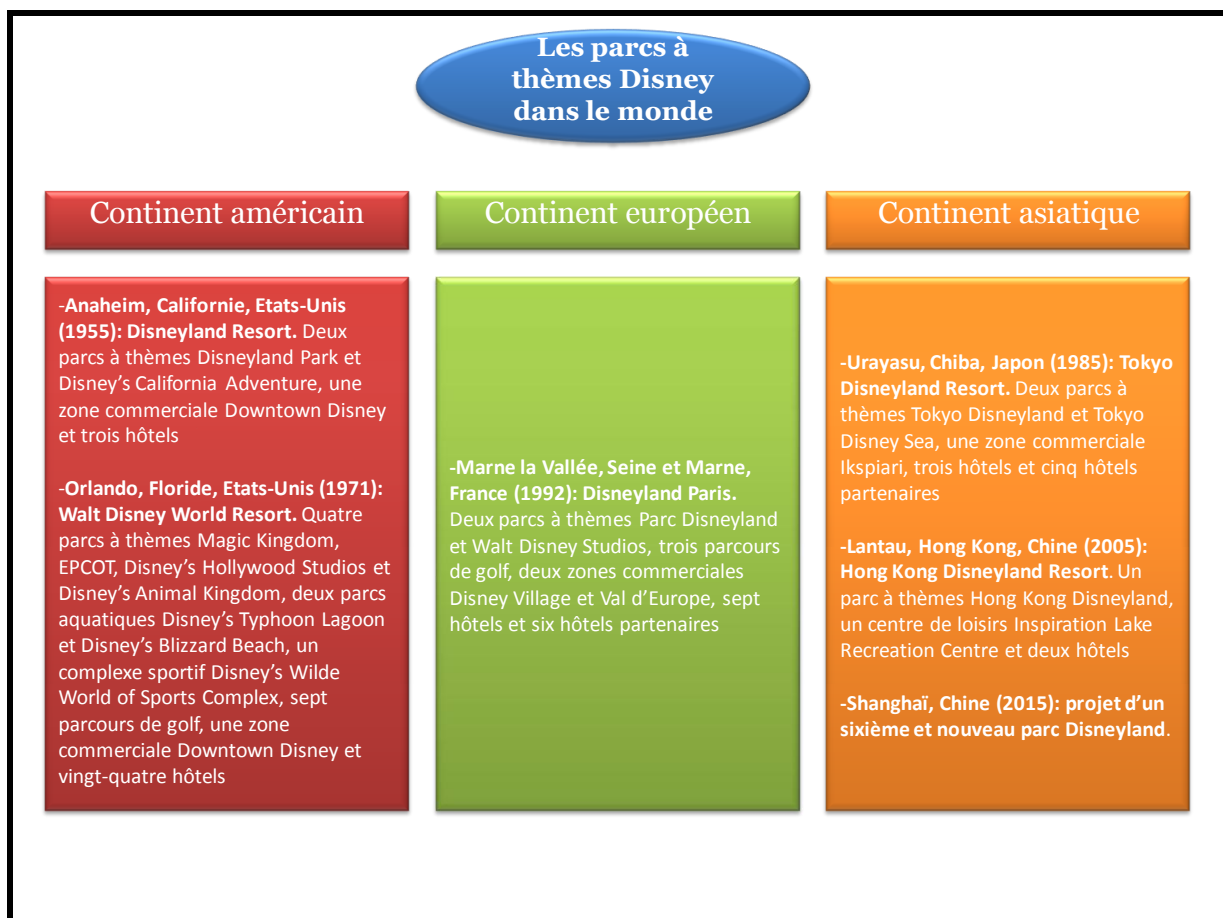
Les parcs à thèmes Disney dans le monde

Continent américain

-Anaheim, Californie, Etats-Unis (1955): Disneyland Resort. Deux parcs à thèmes Disneyland Park et Disney's California Adventure, une zone commerciale Downtown Disney et trois hôtels

-Orlando, Floride, Etats-Unis (1971): Walt Disney World Resort. Quatre parcs à thèmes Magic Kingdom, EPCOT, Disney's Hollywood Studios et Disney's Animal Kingdom, deux parcs aquatiques Disney's Typhoon Lagoon et Disney's Blizzard Beach, un complexe sportif Disney's Wilde World of Sports Complex, sept parcours de golf, une zone commerciale Downtown Disney et vingt-quatre hôtels

Continent européen

-Marne la Vallée, Seine et Marne, France (1992): Disneyland Paris. Deux parcs à thèmes Parc Disneyland et Walt Disney Studios, trois parcours de golf, deux zones commerciales Disney Village et Val d'Europe, sept hôtels et six hôtels partenaires

Continent asiatique

-Urayasu, Chiba, Japon (1985): Tokyo Disneyland Resort. Deux parcs à thèmes Tokyo Disneyland et Tokyo Disney Sea, une zone commerciale Ikspiari, trois hôtels et cinq hôtels partenaires

-Lantau, Hong Kong, Chine (2005): Hong Kong Disneyland Resort. Un parc à thèmes Hong Kong Disneyland, un centre de loisirs Inspiration Lake Recreation Centre et deux hôtels

-Shanghaï, Chine (2015): projet d'un sixième et nouveau parc Disneyland.